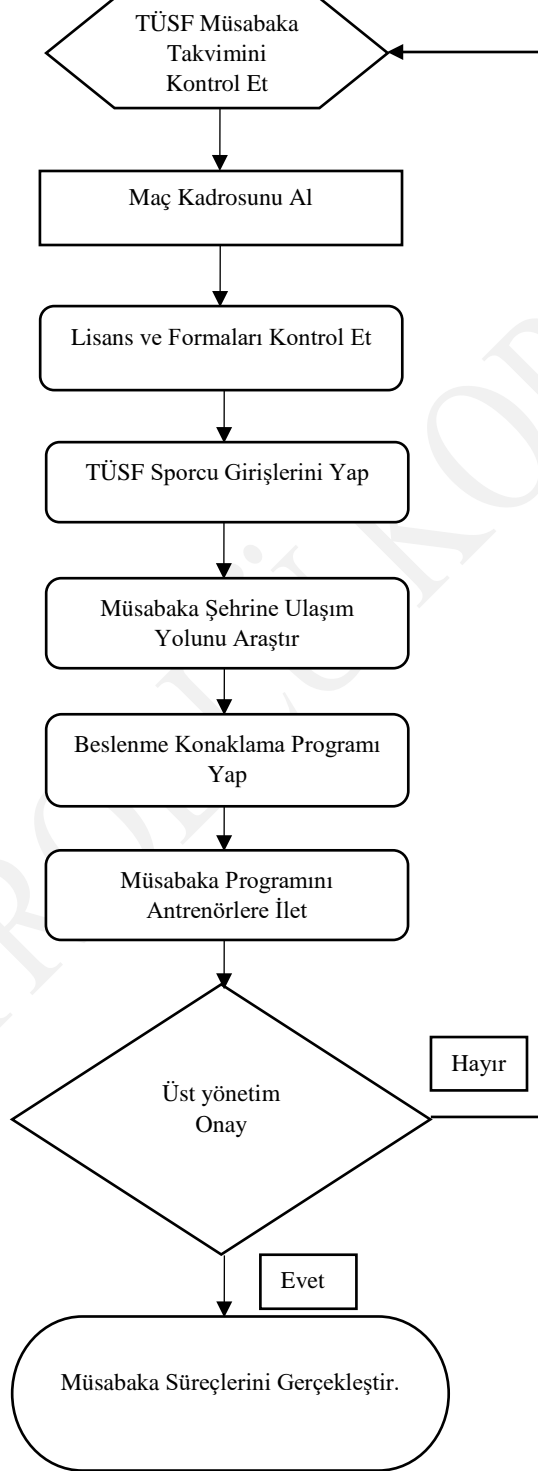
TÜSF Müsabaka Takvimini Kontrol Et

Maç Kadrosunu Al

Lisans ve Formaları Kontrol Et

TÜSF Sporcu Girişlerini Yap

Müsabaka Şehrine Ulaşım Yolunu Araştır

Beslenme Konaklama Programı Yap

Müsabaka Programını Antrenörlere İlet

Üst yönetim Onay

Hayır

Evet

Müsabaka Süreçlerini Gerçekleştir.